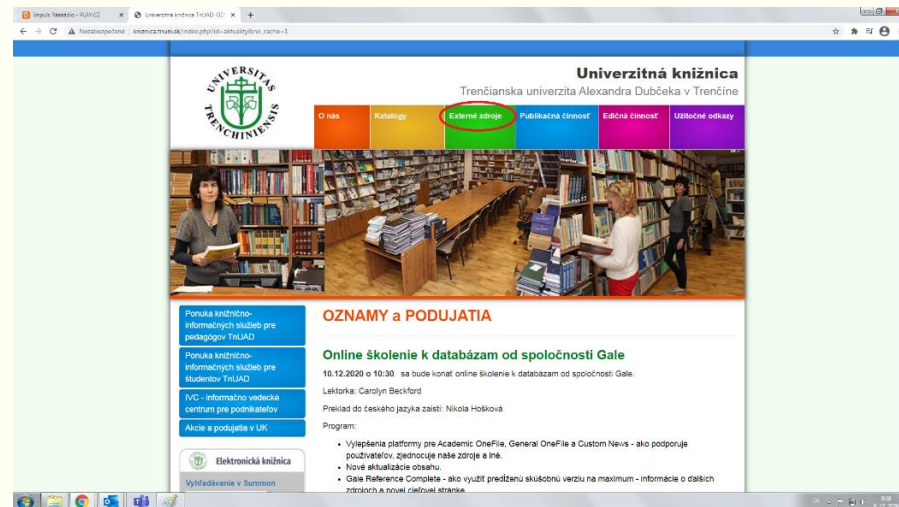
Impuls Rádio - PLAY.CZ
Univerzitná knižnica TnUAD OZ
Nezabezpečené | kniznica.tnuni.sk/index.php?id=aktuality&no_cache=1

UNIVERSITAS TRENCHINIENSIS

Univerzitná knižnica
Trenčianska univerzita Alexandra Dubčeka v Trenčíne

O nás
Katalógy
Externé zdroje
Publikačná činnosť
Edičná činnosť
Užitočné odkazy

Ponuka knižnično-informačných služieb pre pedagógov TnUAD
Ponuka knižnično-informačných služieb pre študentov TnUAD
IVC - informačno vedecké centrum pre podnikateľov
Akcie a podujatia v UK
Elektronická knižnica
Vyhľadávanie v Summon

OZNAMY a PODUJATIA

Online školenie k databázam od spoločnosti Gale

10.12.2020 o 10:30. sa bude konať online školenie k databázam od spoločnosti Gale.

Lektorka: Carolyn Beckford

Preklad do českého jazyka zaistí: Nikola Hošková

Program:

- Vylepšenia platformy pre Academic OneFile, General OneFile a Custom News - ako podporuje používateľov, zjednocuje naše zdroje a iné.
- Nové aktualizácie obsahu.
- Gale Reference Complete - ako využiť predĺženú skúšobnú verziu na maximum - informácie o ďalších zdrojoch a novej cieľovej stránke.